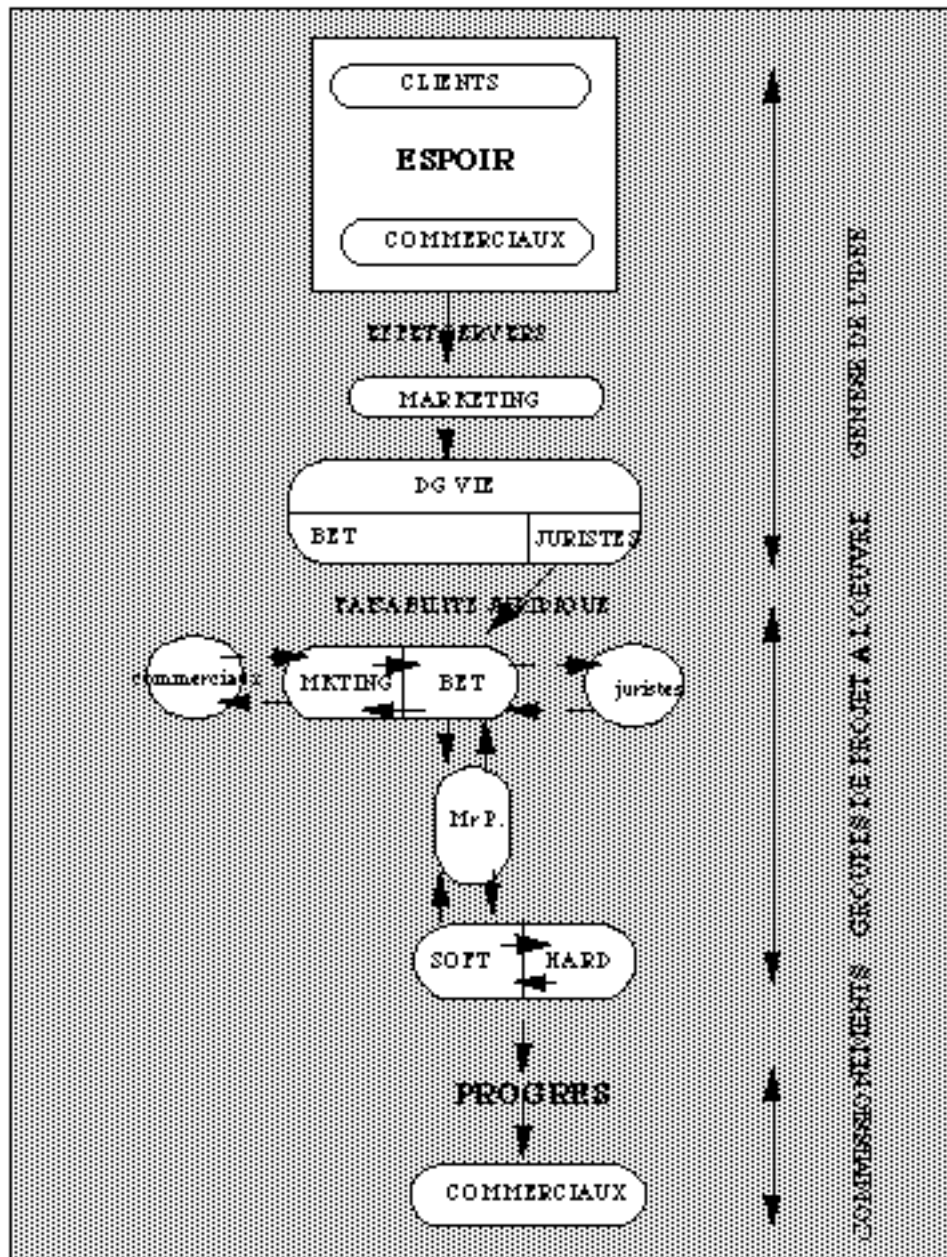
CLIENTS

ESPOIR

COMMERCIAUX

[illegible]

MARKETING

DG VIE

BET

JURISTES

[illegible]

commerciaux

MKTING

BET

juristes

Mr P.

SOFT

HARD

PROGRES

COMMERCIAUX

GENESE DE L'IDEE

GROUPES DE PROJET A L'OEUVRE

COMMISSIONNEMENTS